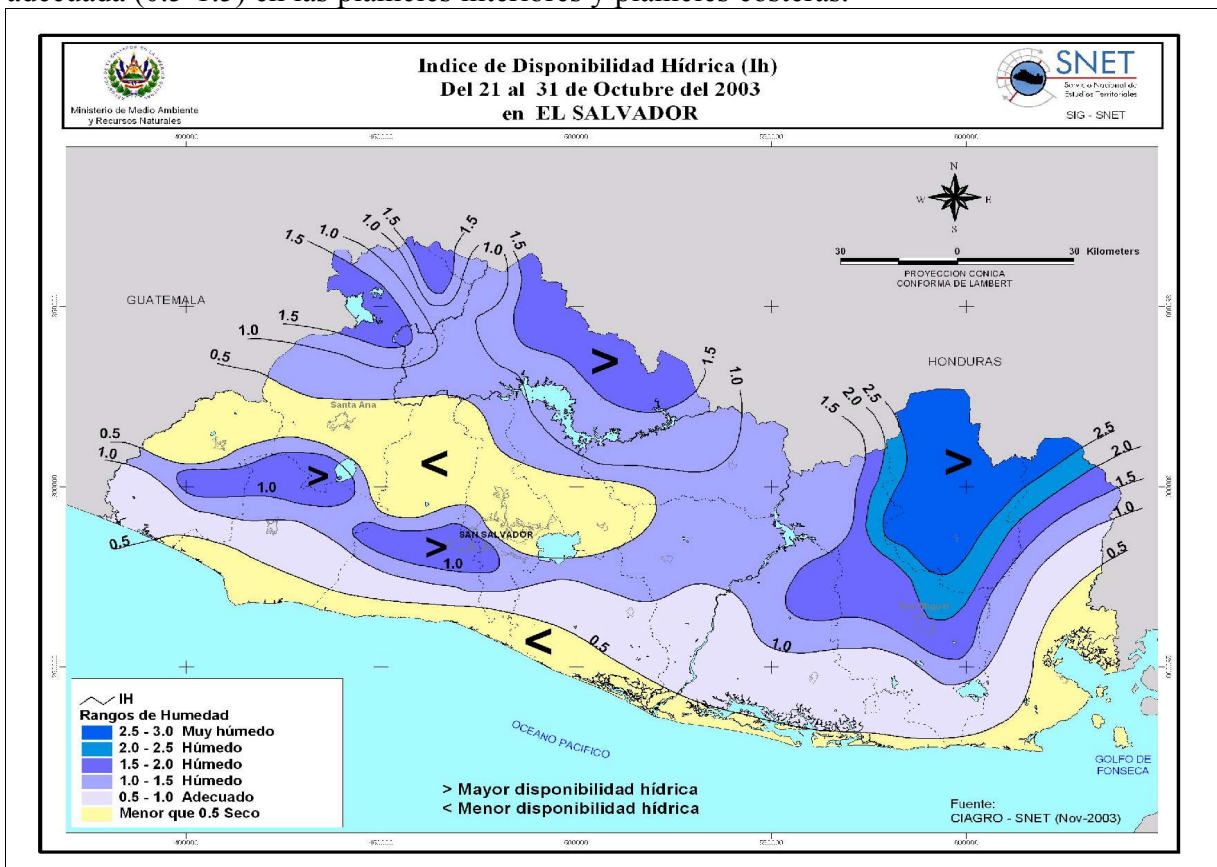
adecuada (0.5-1.0) en las planicies interiores y planicies costeras.

Ministerio de Medio Ambiente y Recursos Naturales

Indice de Disponibilidad Hídrica (Ih)
Del 21 al 31 de Octubre del 2003
en EL SALVADOR

SNET
Servicio Nacional de Estudios Territoriales
SIG - SNET

N
W E
S

30 0 30 Kilometers
PROYECCION CONICA CONFORMA DE LAMBERT

GUATEMALA
HONDURAS
Santa Ana
SAN SALVADOR
OCEANO PACIFICO
GOLFO DE FONSECA

1.5
1.0
1.5
1.5
1.0
1.5
1.5
1.0
0.5
1.5
1.0
0.5
1.0
1.0
1.0
0.5
1.5
2.0
2.5
2.5
2.0
1.5
1.0
0.5
1.0
0.5

>
<
>
>
>
<

IH
Rangos de Humedad
2.5 - 3.0 Muy húmedo
2.0 - 2.5 Húmedo
1.5 - 2.0 Húmedo
1.0 - 1.5 Húmedo
0.5 - 1.0 Adecuado
Menor que 0.5 Seco

> Mayor disponibilidad hídrica
< Menor disponibilidad hídrica

Fuente:
CIAGRO - SNET (Nov-2003)